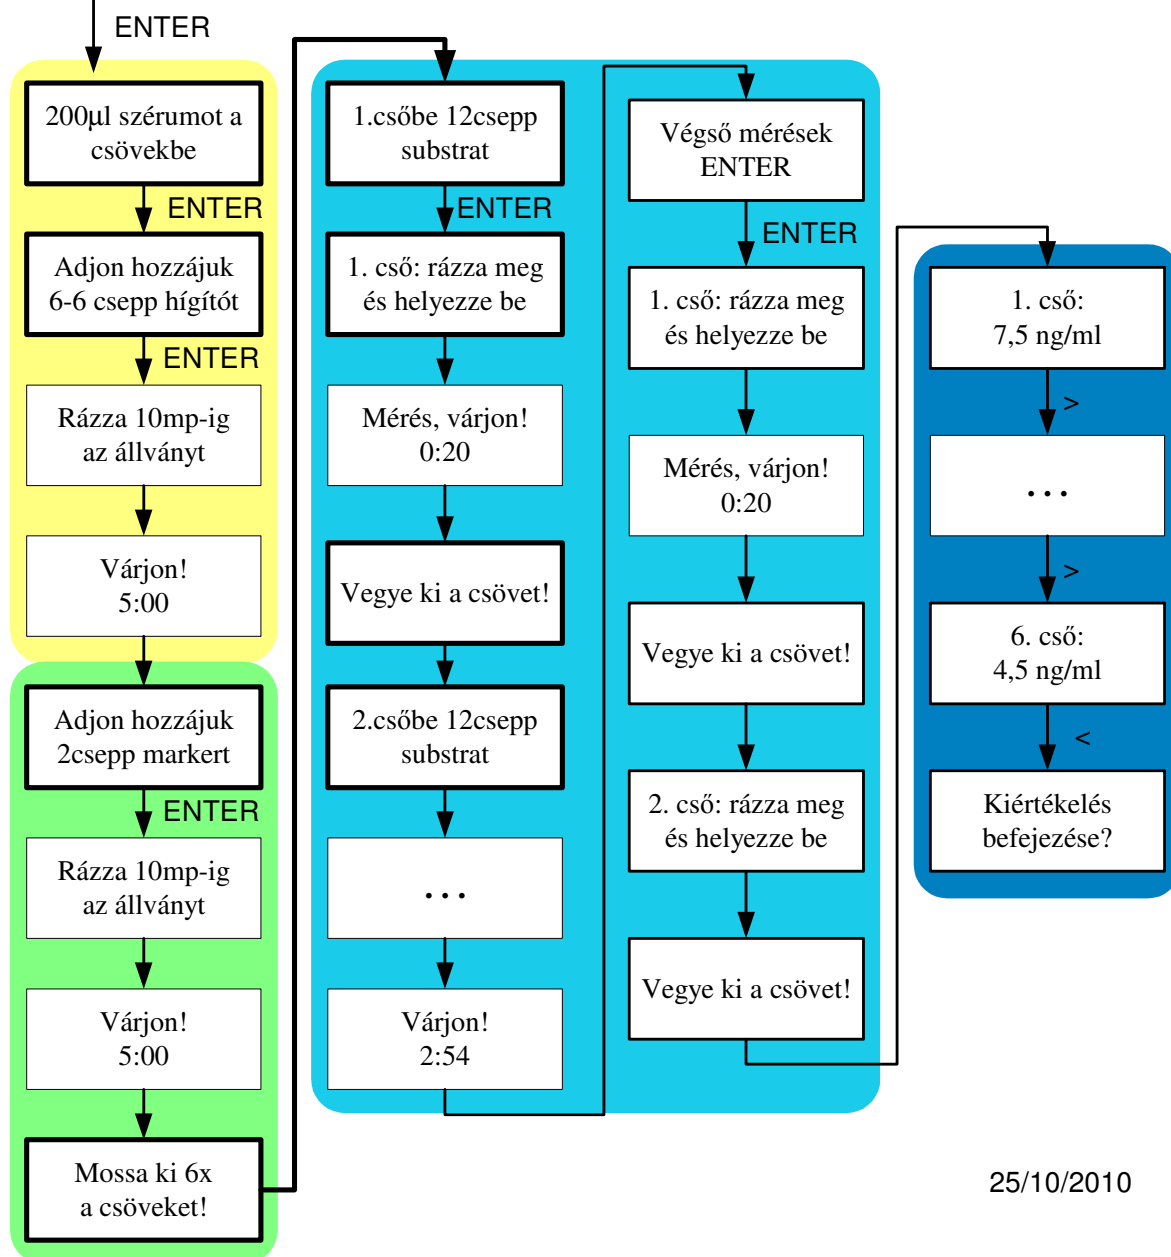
ENTER

200µl szérumot a csövekbe

ENTER

Adjon hozzájuk 6-6 csepp hígítót

ENTER

Rázza 10mp-ig az állványt

Várjon! 5:00

Adjon hozzájuk 2csepp markert

ENTER

Rázza 10mp-ig az állványt

Várjon! 5:00

Mossa ki 6x a csöveket!

1.csőbe 12csepp substrat

ENTER

1. cső: rázza meg és helyezze be

Mérés, várjon! 0:20

Vegye ki a csövet!

2.csőbe 12csepp substrat

. . .

Várjon! 2:54

Végső mérések ENTER

ENTER

1. cső: rázza meg és helyezze be

Mérés, várjon! 0:20

Vegye ki a csövet!

2. cső: rázza meg és helyezze be

Vegye ki a csövet!

1. cső: 7,5 ng/ml

>

. . .

>

6. cső: 4,5 ng/ml

<

Kiértékelés befejezése?

25/10/2010